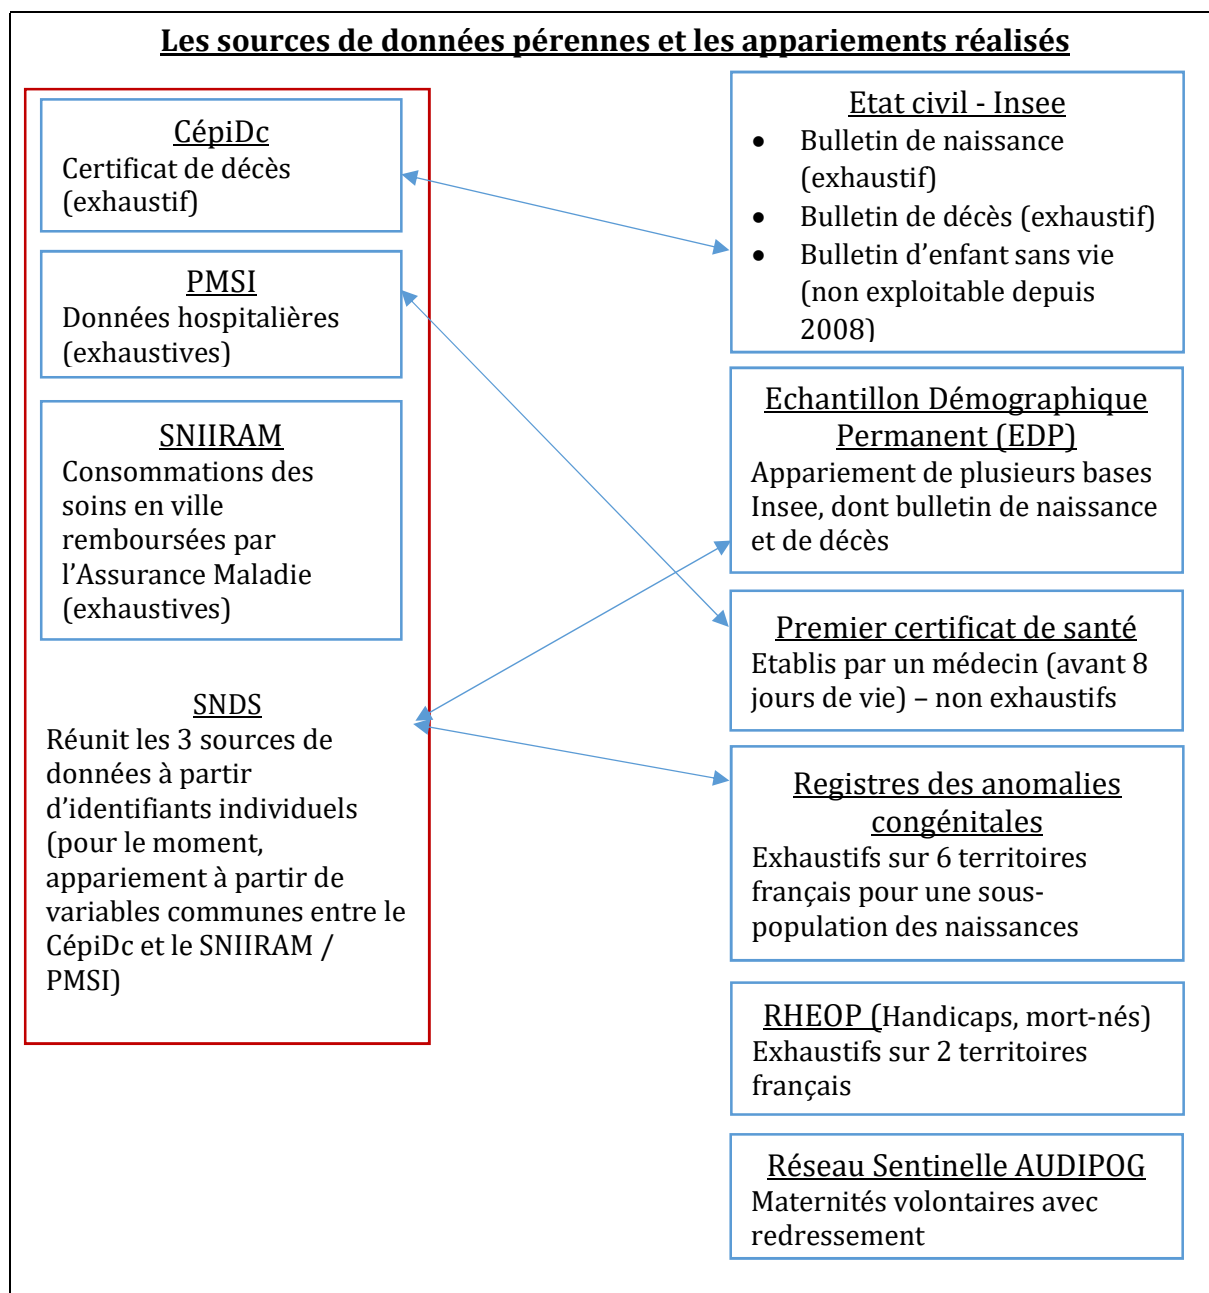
Les sources de données pérennes et les appariements réalisés

CépiDc
Certificat de décès (exhaustif)

PMSI
Données hospitalières (exhaustives)

SNIIRAM
Consommations des soins en ville remboursées par l'Assurance Maladie (exhaustives)

SNDS
Réunit les 3 sources de données à partir d'identifiants individuels (pour le moment, appariement à partir de variables communes entre le CépiDc et le SNIIRAM / PMSI)

Etat civil - Insee
- Bulletin de naissance (exhaustif)
- Bulletin de décès (exhaustif)
- Bulletin d'enfant sans vie (non exploitable depuis 2008)

Echantillon Démographique Permanent (EDP)
Appariement de plusieurs bases Insee, dont bulletin de naissance et de décès

Premier certificat de santé
Etablis par un médecin (avant 8 jours de vie) – non exhaustifs

Registres des anomalies congénitales
Exhaustifs sur 6 territoires français pour une sous-population des naissances

RHEOP (Handicaps, mort-nés)
Exhaustifs sur 2 territoires français

Réseau Sentinelle AUDIPOG
Maternités volontaires avec redressement